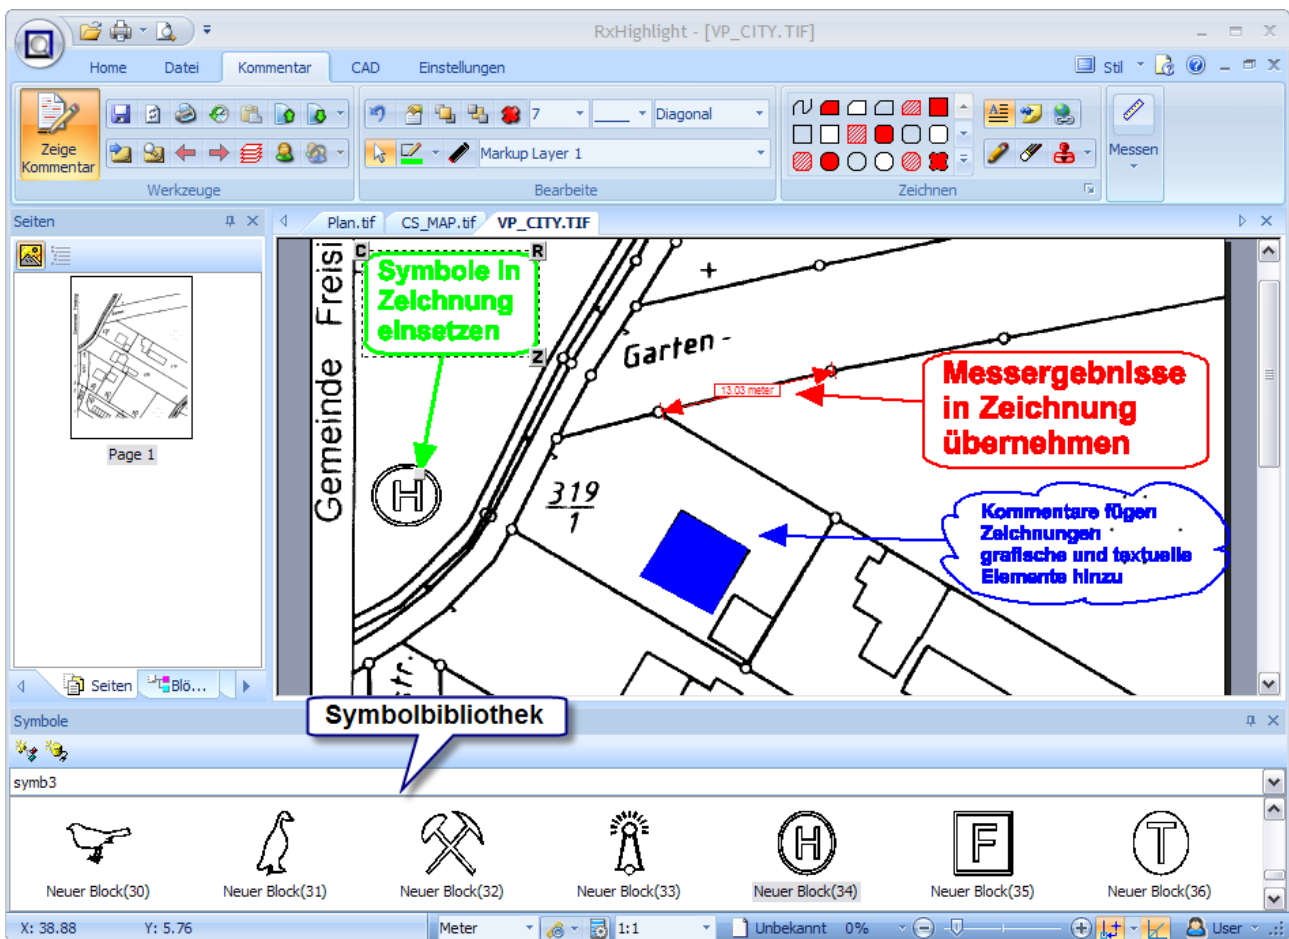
RxHighlight - [VP_CITY.TIF]

Home Datei Kommentar CAD Einstellungen Stil

Zeige Kommentar
Werkzeuge

7 Diagonal
Markup Layer 1
Bearbeite

Zeichnen

Messen

Seiten
Page 1
Seiten Blö...

Plan.tif CS_MAP.tif VP_CITY.TIF

Gemeinde Freisi
C R Z
Symbole in Zeichnung einsetzen
Garten -
13.03 meter
Messergebnisse in Zeichnung übernehmen
319/1
Kommentare fügen Zeichnungen grafische und textuelle Elemente hinzu
Str.

Symbole
Symbolbibliothek
symb3
Neuer Block(30) Neuer Block(31) Neuer Block(32) Neuer Block(33) Neuer Block(34) Neuer Block(35) Neuer Block(36)

X: 38.88 Y: 5.76 Meter 1:1 Unbekannt 0% User